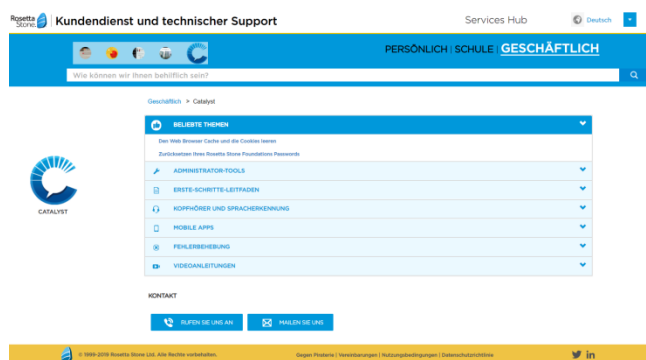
Rosetta Stone | Kundendienst und technischer Support

Services Hub

Deutsch

PERSÖNLICH | SCHULE | GESCHÄFTLICH

Wie können wir Ihnen behilflich sein?

Geschäftlich > Catalyst

CATALYST

BELIEBTE THEMEN

Den Web Browser Cache und die Cookies leeren

Zurücksetzen Ihres Rosetta Stone Foundations Passworts

ADMINISTRATOR-TOOLS

ERSTE-SCHRITTE-LEITFADEN

KOPFHÖRER UND SPRACHERKENNUNG

MOBILE APPS

FEHLERBEHEBUNG

VIDEOANLEITUNGEN

KONTAKT

RUFEN SIE UNS AN

MAILEN SIE UNS

© 1999-2019 Rosetta Stone Ltd. Alle Rechte vorbehalten.

Gegen Piraterie | Vereinbarungen | Nutzungsbedingungen | Datenschutzrichtlinie